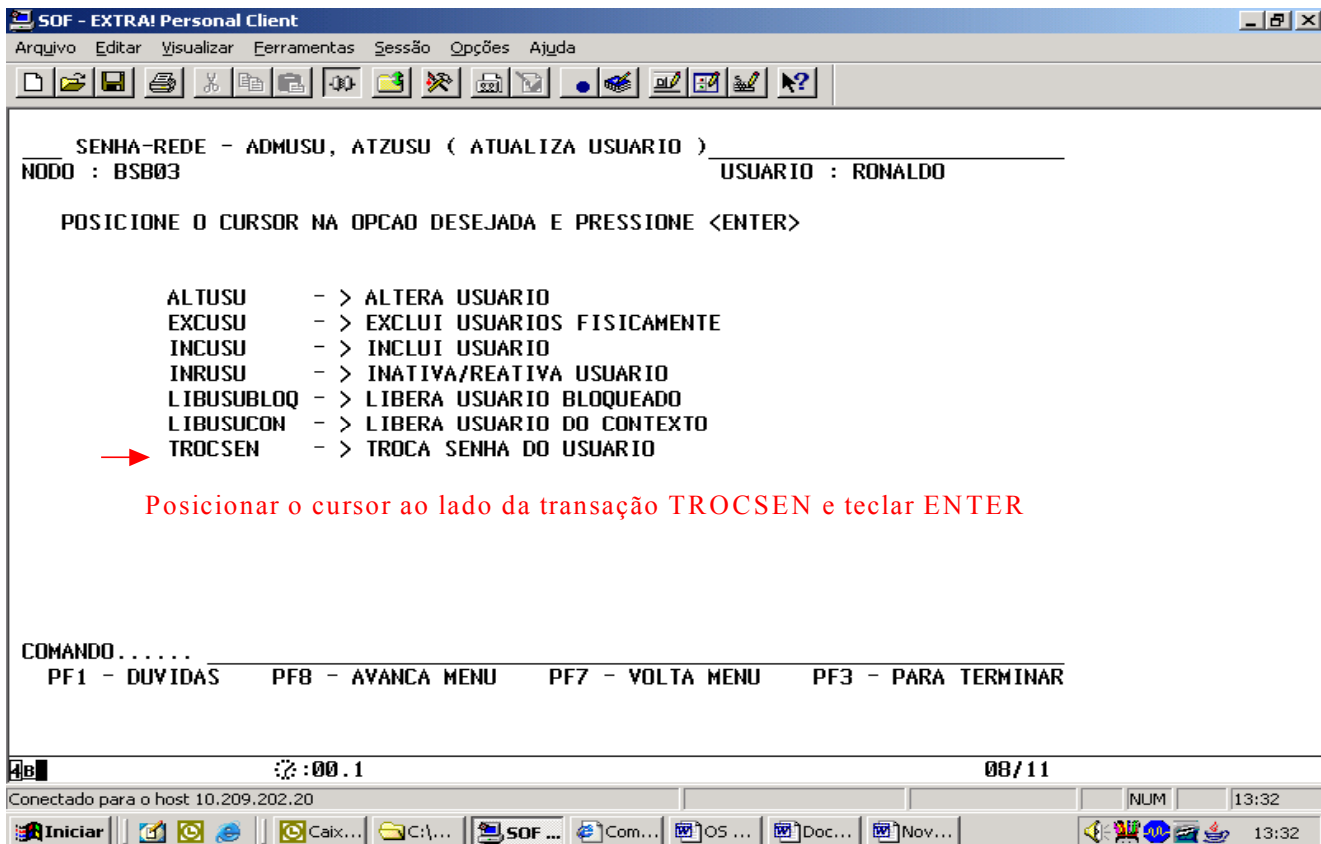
SOF - EXTRA! Personal Client

Arquivo Editar Visualizar Ferramentas Sessão Opções Ajuda

___ SENHA-REDE - ADMUSU, ATZUSU ( ATUALIZA USUARIO )
NODO : BSB03 USUARIO : RONALDO

POSICIONE O CURSOR NA OPCAO DESEJADA E PRESSIONE <ENTER>

ALTUSU - > ALTERA USUARIO
EXCUSU - > EXCLUI USUARIOS FISICAMENTE
INCUSU - > INCLUI USUARIO
INRUSU - > INATIVA/REATIVA USUARIO
LIBUSUBLOQ - > LIBERA USUARIO BLOQUEADO
LIBUSUCON - > LIBERA USUARIO DO CONTEXTO
TROCSEN - > TROCA SENHA DO USUARIO

Posicionar o cursor ao lado da transação TROCSEN e teclar ENTER

COMANDO......
PF1 - DUVIDAS PF8 - AVANCA MENU PF7 - VOLTA MENU PF3 - PARA TERMINAR

4B :00.1 08/11

Conectado para o host 10.209.202.20 NUM 13:32

Iniciar Caix... C:\... SOF ... Com... OS ... Doc... Nov... 13:32